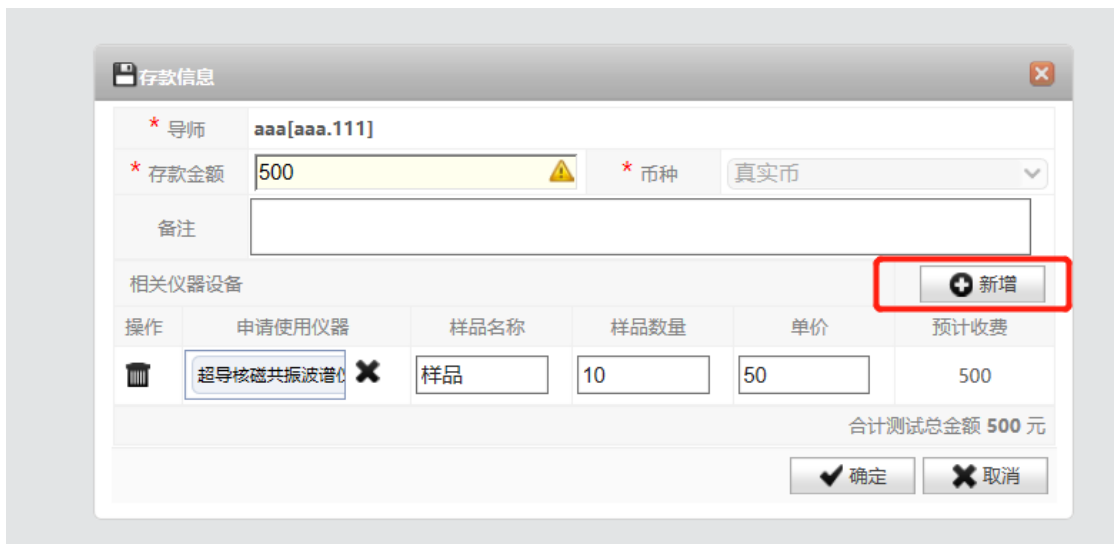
存款信息

* 导师 aaa[aaa.111]

* 存款金额 500 * 币种 真实币

备注

相关仪器设备 新增

| 操作 | 申请使用仪器 | 样品名称 | 样品数量 | 单价 | 预计收费 |
|---|---|---|---|---|---|
| | 超导核磁共振波谱仪 | 样品 | 10 | 50 | 500 |

合计测试总金额 500 元

确定 取消